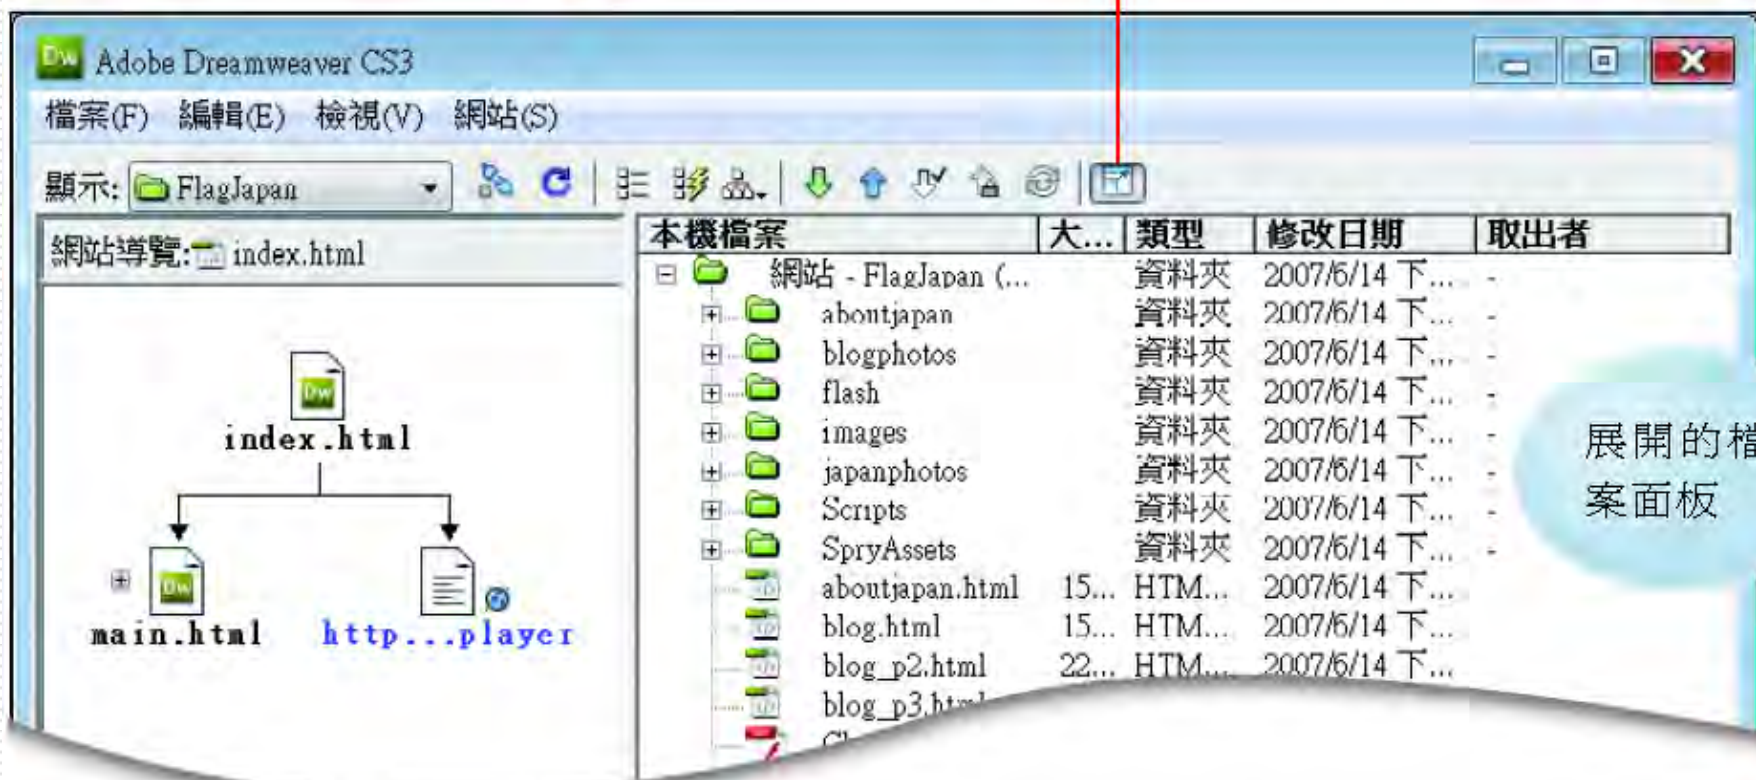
Adobe Dreamweaver CS3

檔案(F) 編輯(E) 檢視(V) 網站(S)

顯示: FlagJapan

網站導覽: index.html

index.html

main.html

http...player

| 本機檔案 | 大... | 類型 | 修改日期 | 取出者 |
|---|---|---|---|---|
| 網站 - FlagJapan (... | | 資料夾 | 2007/6/14 下... | - |
| aboutjapan | | 資料夾 | 2007/6/14 下... | - |
| blogphotos | | 資料夾 | 2007/6/14 下... | - |
| flash | | 資料夾 | 2007/6/14 下... | - |
| images | | 資料夾 | 2007/6/14 下... | - |
| japanphotos | | 資料夾 | 2007/6/14 下... | - |
| Scripts | | 資料夾 | 2007/6/14 下... | - |
| SpryAssets | | 資料夾 | 2007/6/14 下... | - |
| aboutjapan.html | 15... | HTM... | 2007/6/14 下... | |
| blog.html | 15... | HTM... | 2007/6/14 下... | |
| blog_p2.html | 22... | HTM... | 2007/6/14 下... | |
| blog_p3.htm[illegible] | | | | |

展開的檔案面板